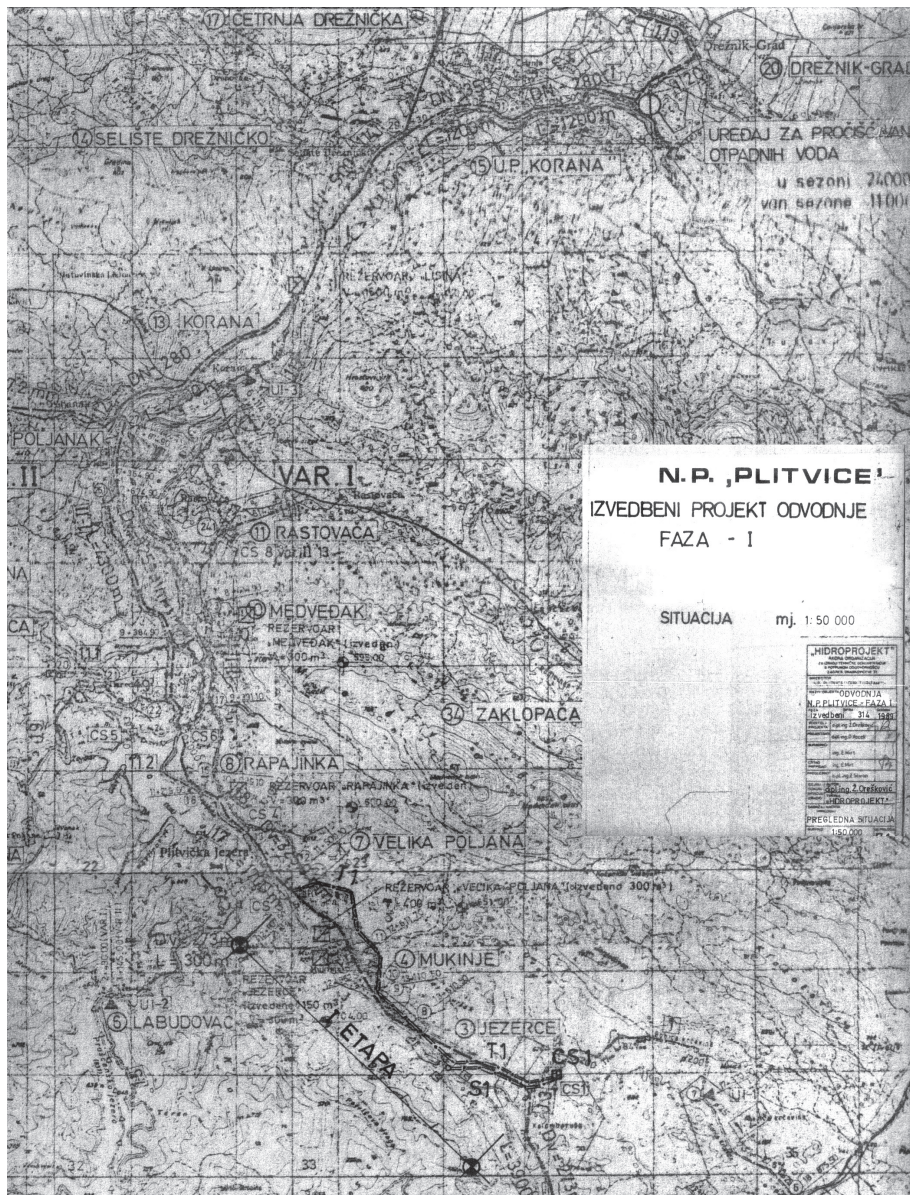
⑰ CETRNJA DREŽNIČKA

Drežnik-Grad

⑳ DREŽNIK-GRAD

⑭ SELIŠTE DREŽNIČKO

L=1200 m

DN 280

⑮ U.P. „KORANA"

UREĐAJ ZA PROČIŠĆAVAN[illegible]
OTPADNIH VODA
u sezoni 24000
van sezone 11000

REZERVOAR „LISINA"

⑬ KORANA

DN 280

POLJANAK

II

VAR I

Rastovača

⑪ RASTOVAČA

CS 8

⑩ MEDVEDAK

REZERVOAR „MEDVEDAK" (izveden)

T1

CS5

CS6

T2

⑧ RAPAJINKA

REZERVOAR „RAPAJINKA" (izveden)

CS4

34 ZAKLOPAČA

⑦ VELIKA POLJANA

Plitvička Jezera

22

REZERVOAR „VELIKA POLJANA" (izvedeno 300 m³)

T1

CS3

300 m

REZERVOAR „JEZERO" (izvedeno 150 m³)

④ MUKINJE

UI-2

⑤ LABUDOVAC

ETAPA

③ JEZERCE

T1

CS1

S1

CS1

UI-1

32

33

35

N.P. „PLITVICE"

IZVEDBENI PROJEKT ODVODNJE

FAZA - I

SITUACIJA mj. 1:50 000

„HIDROPROJEKT"

ODVODNJA N.P. PLITVICE - FAZA I

Izvedbeni 314 1983

Dipl.ing. Z. Orešković

„HIDROPROJEKT"

PREGLEDNA SITUACIJA

1:50 000